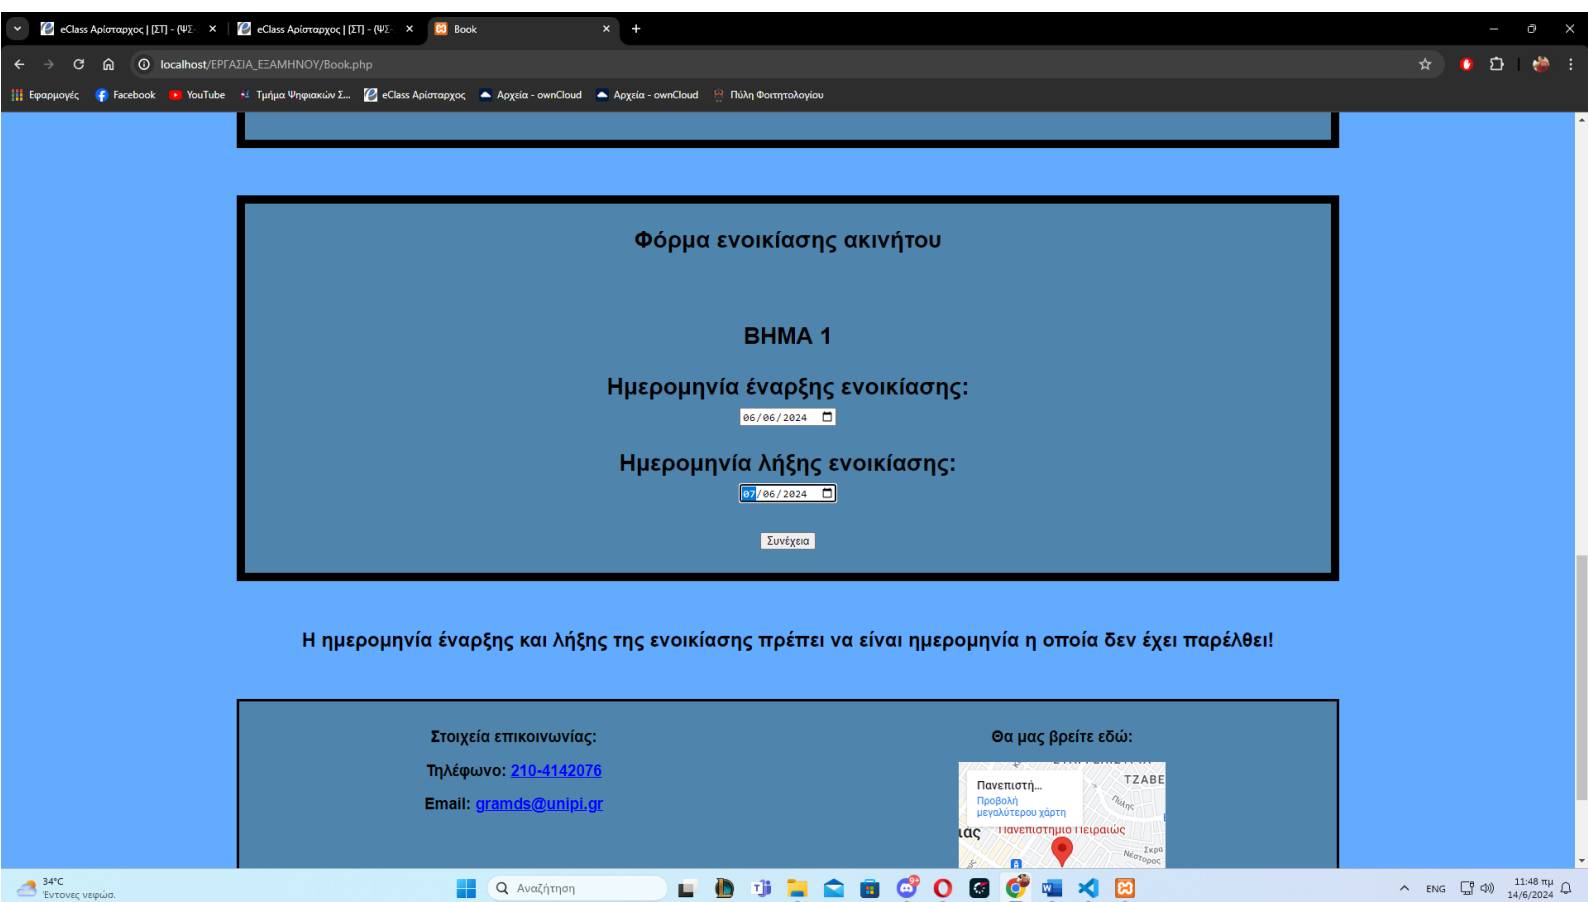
eClass Αρίσταρχος | [ΣΤ] - (ΨΣ- ×
eClass Αρίσταρχος | [ΣΤ] - (ΨΣ- ×
Book ×
+

localhost/ΕΡΓΑΣΙΑ_ΕΞΑΜΗΝΟΥ/Book.php

Εφαρμογές Facebook YouTube Τμήμα Ψηφιακών Σ... eClass Αρίσταρχος Αρχεία - ownCloud Αρχεία - ownCloud Πύλη Φοιτητολογίου

Φόρμα ενοικίασης ακινήτου

ΒΗΜΑ 1

Ημερομηνία έναρξης ενοικίασης:

06/06/2024

Ημερομηνία λήξης ενοικίασης:

07/06/2024

Συνέχεια

Η ημερομηνία έναρξης και λήξης της ενοικίασης πρέπει να είναι ημερομηνία η οποία δεν έχει παρέλθει!

Στοιχεία επικοινωνίας:

Τηλέφωνο: 210-4142076

Email: gramds@unipi.gr

Θα μας βρείτε εδώ:

Πανεπιστή...
Προβολή μεγαλύτερου χάρτη
ΤΖΑΒΕ
Πανεπιστήμιο Πειραιώς

34°C
Έντονες νεφώσ.
Αναζήτηση
ENG
11:48 πμ
14/6/2024